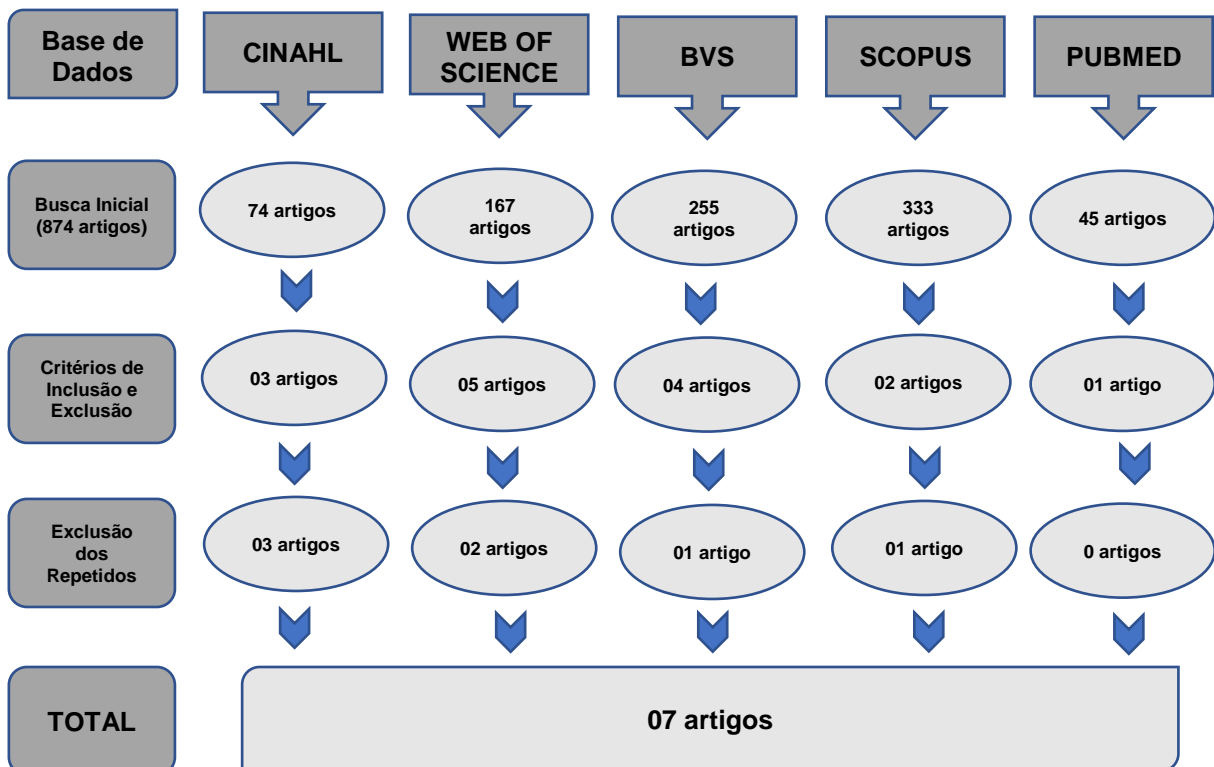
Base de Dados

CINAHL

WEB OF SCIENCE

BVS

SCOPUS

PUBMED

Busca Inicial (874 artigos)

74 artigos

167 artigos

255 artigos

333 artigos

45 artigos

Critérios de Inclusão e Exclusão

03 artigos

05 artigos

04 artigos

02 artigos

01 artigo

Exclusão dos Repetidos

03 artigos

02 artigos

01 artigo

01 artigo

0 artigos

TOTAL

07 artigos